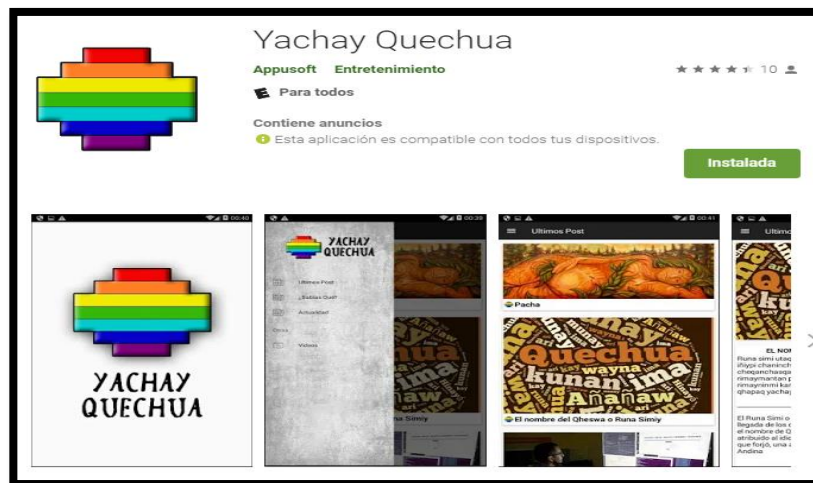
Yachay Quechua

Appusoft Entretenimiento

10

E Para todos

Contiene anuncios

Esta aplicación es compatible con todos tus dispositivos.

Instalada

00:40

YACHAY QUECHUA

00:39

YACHAY QUECHUA

Ultimos Post

¿Sabias Que?

Actualidad

Otros

Videos

Runa Simiy

00:41

Ultimos Post

Pacha

Quechua

kunan

ima

wayna

Añañaw

kay

El nombre del Qheswa o Runa Simiy

Ultimo

EL NOM

Runa simi utaq

iñiyoi chaninch

chequnchasqa

rimaymantan p

rimayninmi kan

qhapaq yachaj

El Runa Simi o

llegada de los e

el nombre de Q

atribuido al idio

que forjó, una

Andina